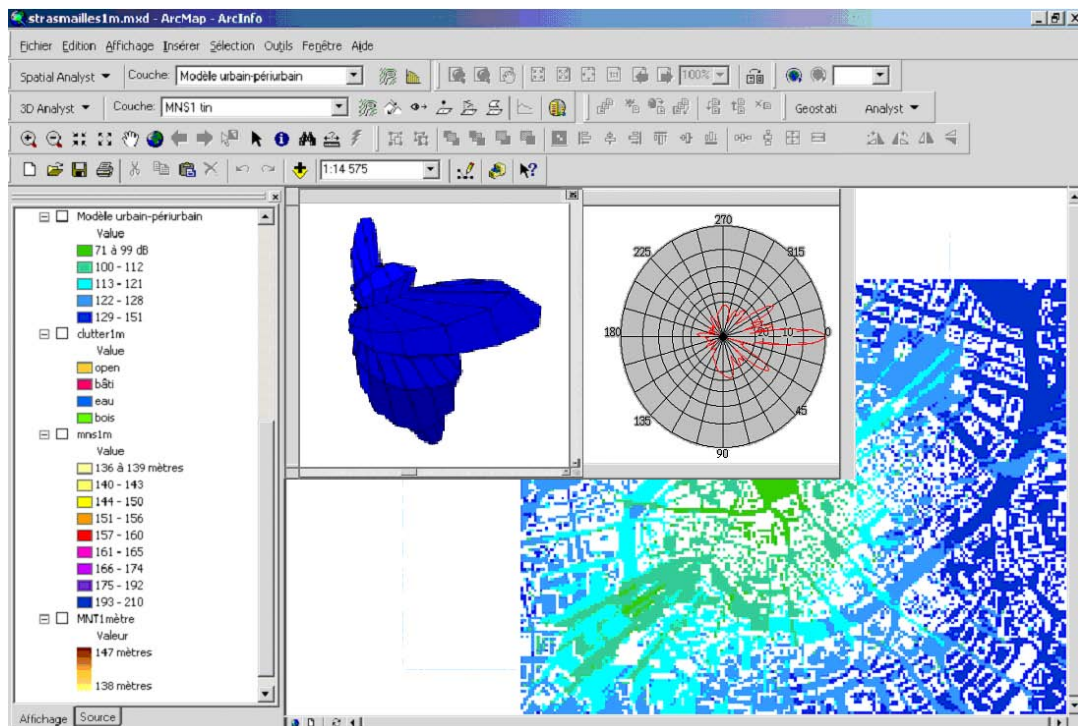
strasmailles1m.mxd - ArcMap - ArcInfo

Fichier Edition Affichage Insérer Sélection Outils Fenêtre Aide

Spatial Analyst ▾ Couche: Modèle urbain-périurbain

100%

3D Analyst ▾ Couche: MNS1 tin

Geostati Analyst ▾

1:14 575

Modèle urbain-périurbain
Value
71 à 99 dB
100 - 112
113 - 121
122 - 128
129 - 151
clutter1m
Value
open
bâti
eau
bois
mns1m
Value
136 à 139 mètres
140 - 143
144 - 150
151 - 156
157 - 160
161 - 165
166 - 174
175 - 192
193 - 210
MNT1mètre
Valeur
147 mètres
138 mètres

Affichage Source

270
225
315
180
20
10
0
135
45
90